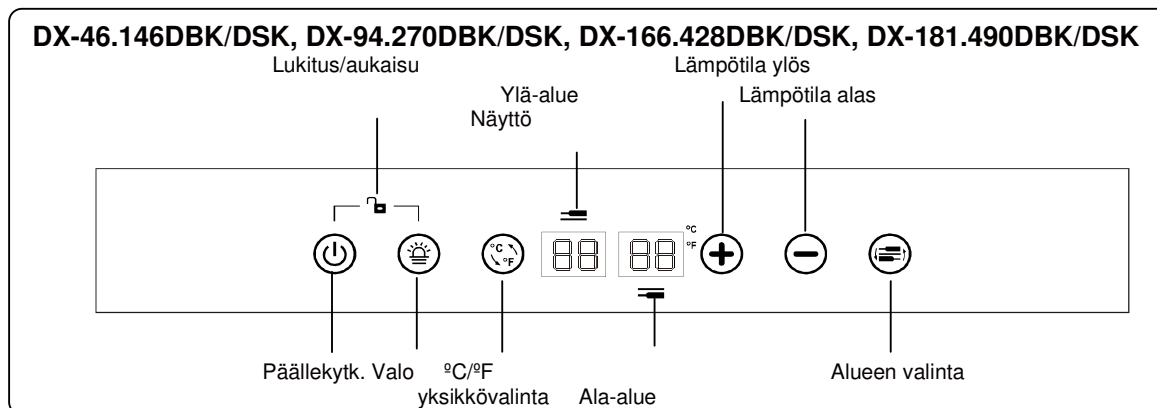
DX-46.146DBK/DSK, DX-94.270DBK/DSK, DX-166.428DBK/DSK, DX-181.490DBK/DSK

Lukitus/aukaisu

Lämpötila ylös

Ylä-alue

Lämpötila alas

Näyttö

°C

°F

°C

°F

88 88

Päällekytk. Valo

ºC/ºF yksikkövalinta

Ala-alue

Alueen valinta